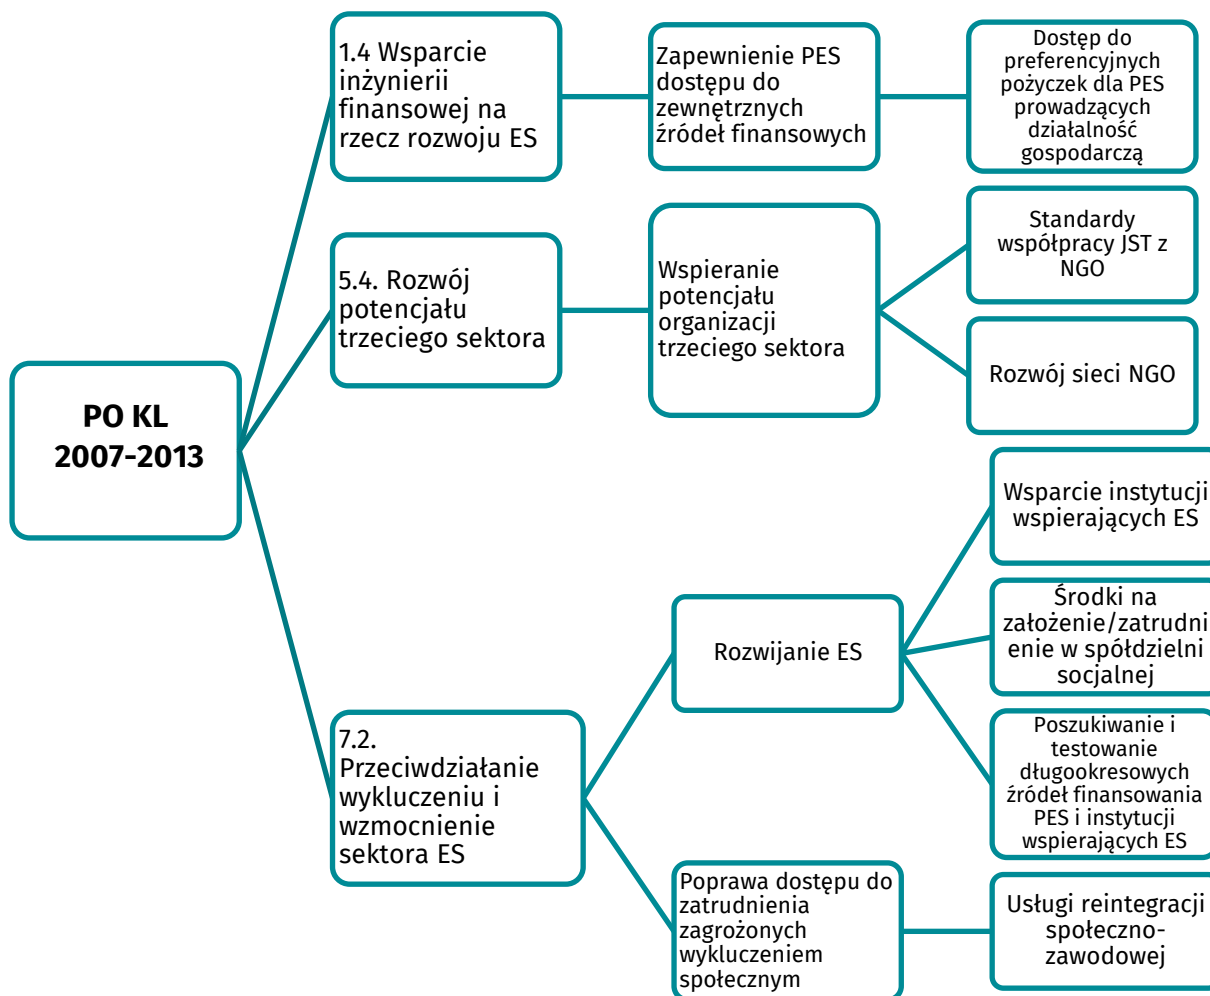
PO KL 2007-2013

1.4 Wsparcie inżynierii finansowej na rzecz rozwoju ES

Zapewnienie PES dostępu do zewnętrznych źródeł finansowych

Dostęp do preferencyjnych pożyczek dla PES prowadzących działalność gospodarczą

5.4. Rozwój potencjału trzeciego sektora

Wspieranie potencjału organizacji trzeciego sektora

Standardy współpracy JST z NGO

Rozwój sieci NGO

7.2. Przeciwdziałanie wykluczeniu i wzmocnienie sektora ES

Rozwijanie ES

Wsparcie instytucji wspierających ES

Środki na założenie/zatrudnienie w spółdzielni socjalnej

Poszukiwanie i testowanie długookresowych źródeł finansowania PES i instytucji wspierających ES

Poprawa dostępu do zatrudnienia zagrożonych wykluczeniem społecznym

Usługi reintegracji społeczno-zawodowej